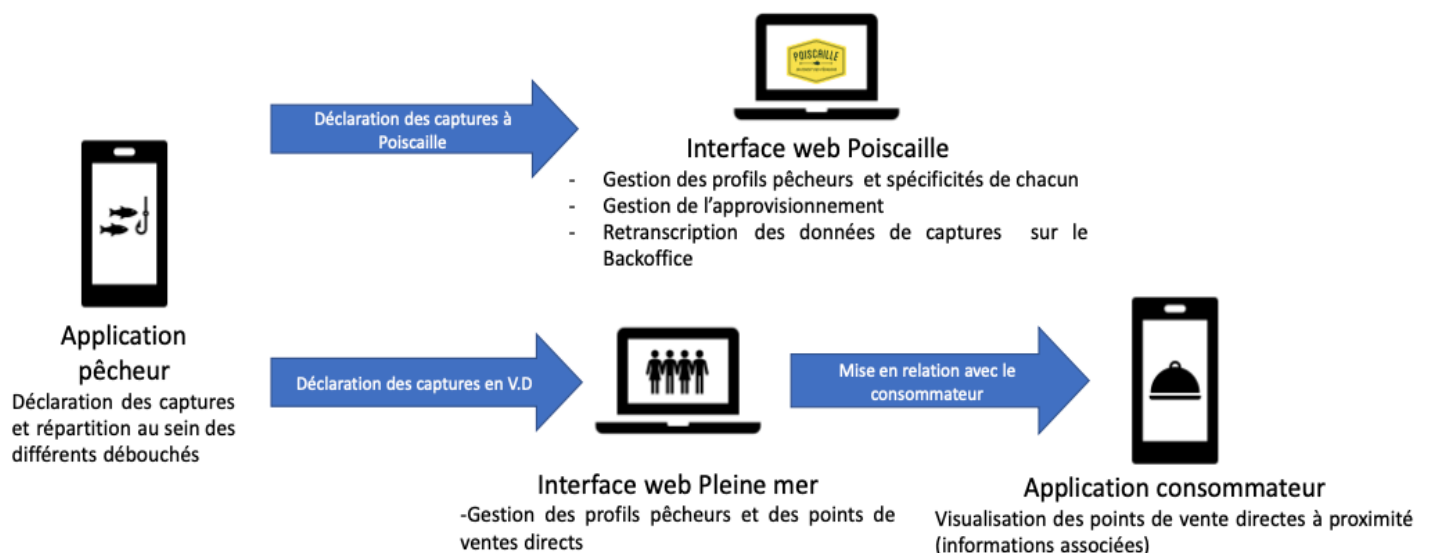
Déclaration des captures à Poiscaille

POISCAILLE

Interface web Poiscaille

- Gestion des profils pêcheurs et spécificités de chacun
- Gestion de l'approvisionnement
- Retranscription des données de captures sur le Backoffice

Application pêcheur

Déclaration des captures et répartition au sein des différents débouchés

Déclaration des captures en V.D

Mise en relation avec le consommateur

Interface web Pleine mer

-Gestion des profils pêcheurs et des points de ventes directs

Application consommateur

Visualisation des points de vente directes à proximité (informations associées)